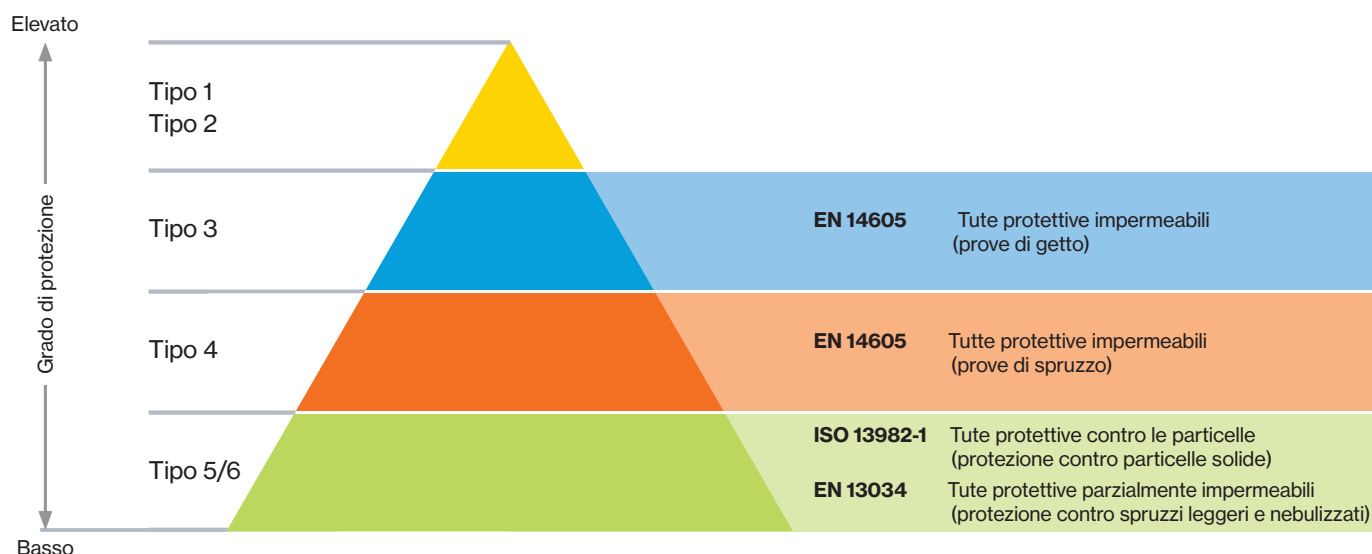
Elevato

Grado di protezione

Basso

Tipo 1
Tipo 2

Tipo 3

**EN 14605** Tute protettive impermeabili (prove di getto)

Tipo 4

**EN 14605** Tutte protettive impermeabili (prove di spruzzo)

Tipo 5/6

**ISO 13982-1** Tute protettive contro le particelle (protezione contro particelle solide)

**EN 13034** Tute protettive parzialmente impermeabili (protezione contro spruzzi leggeri e nebulizzati)